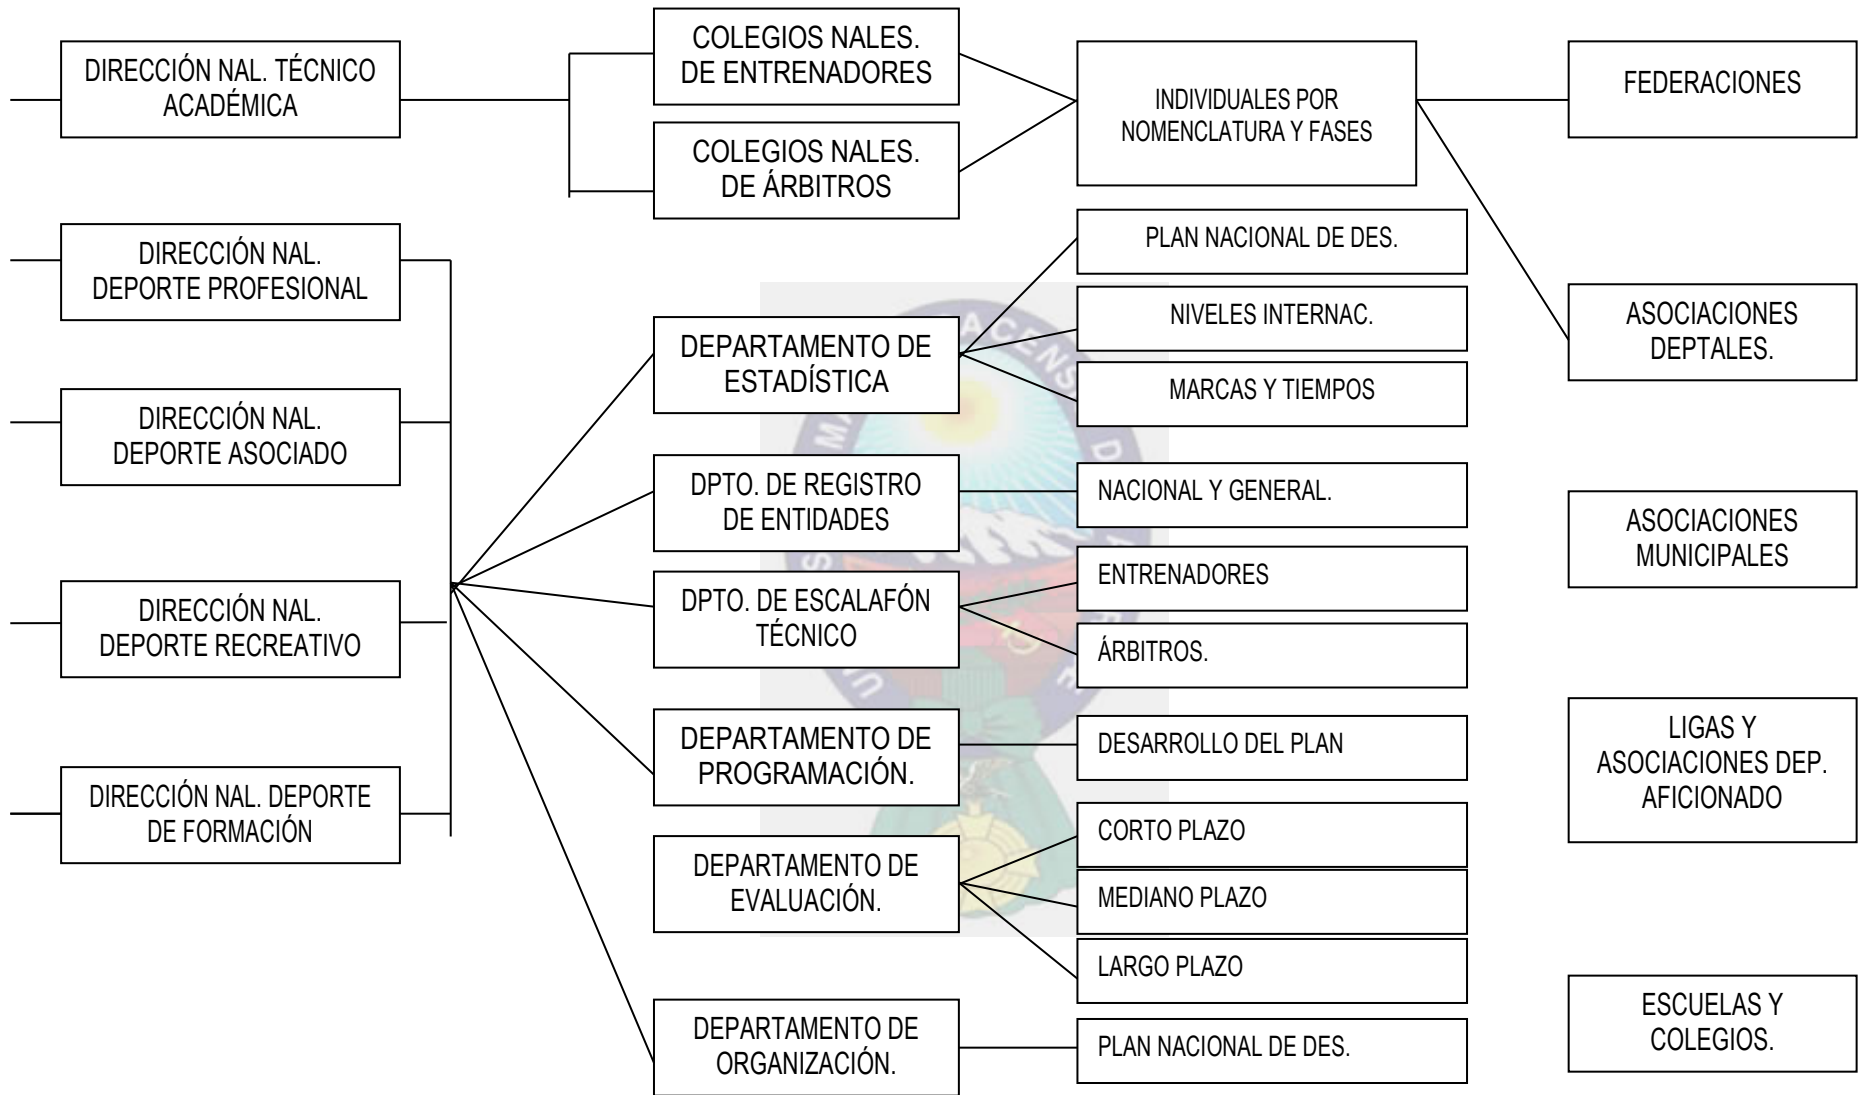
DIRECCIÓN NAL. TÉCNICO ACADÉMICA

COLEGIOS NALES. DE ENTRENADORES

COLEGIOS NALES. DE ÁRBITROS

INDIVIDUALES POR NOMENCLATURA Y FASES

FEDERACIONES

DIRECCIÓN NAL. DEPORTE PROFESIONAL

DIRECCIÓN NAL. DEPORTE ASOCIADO

DIRECCIÓN NAL. DEPORTE RECREATIVO

DIRECCIÓN NAL. DEPORTE DE FORMACIÓN

DEPARTAMENTO DE ESTADÍSTICA

PLAN NACIONAL DE DES.

NIVELES INTERNAC.

MARCAS Y TIEMPOS

ASOCIACIONES DEPTALES.

DPTO. DE REGISTRO DE ENTIDADES

NACIONAL Y GENERAL.

ASOCIACIONES MUNICIPALES

DPTO. DE ESCALAFÓN TÉCNICO

ENTRENADORES

ÁRBITROS.

DEPARTAMENTO DE PROGRAMACIÓN.

DESARROLLO DEL PLAN

LIGAS Y ASOCIACIONES DEP. AFICIONADO

DEPARTAMENTO DE EVALUACIÓN.

CORTO PLAZO

MEDIANO PLAZO

LARGO PLAZO

DEPARTAMENTO DE ORGANIZACIÓN.

PLAN NACIONAL DE DES.

ESCUELAS Y COLEGIOS.